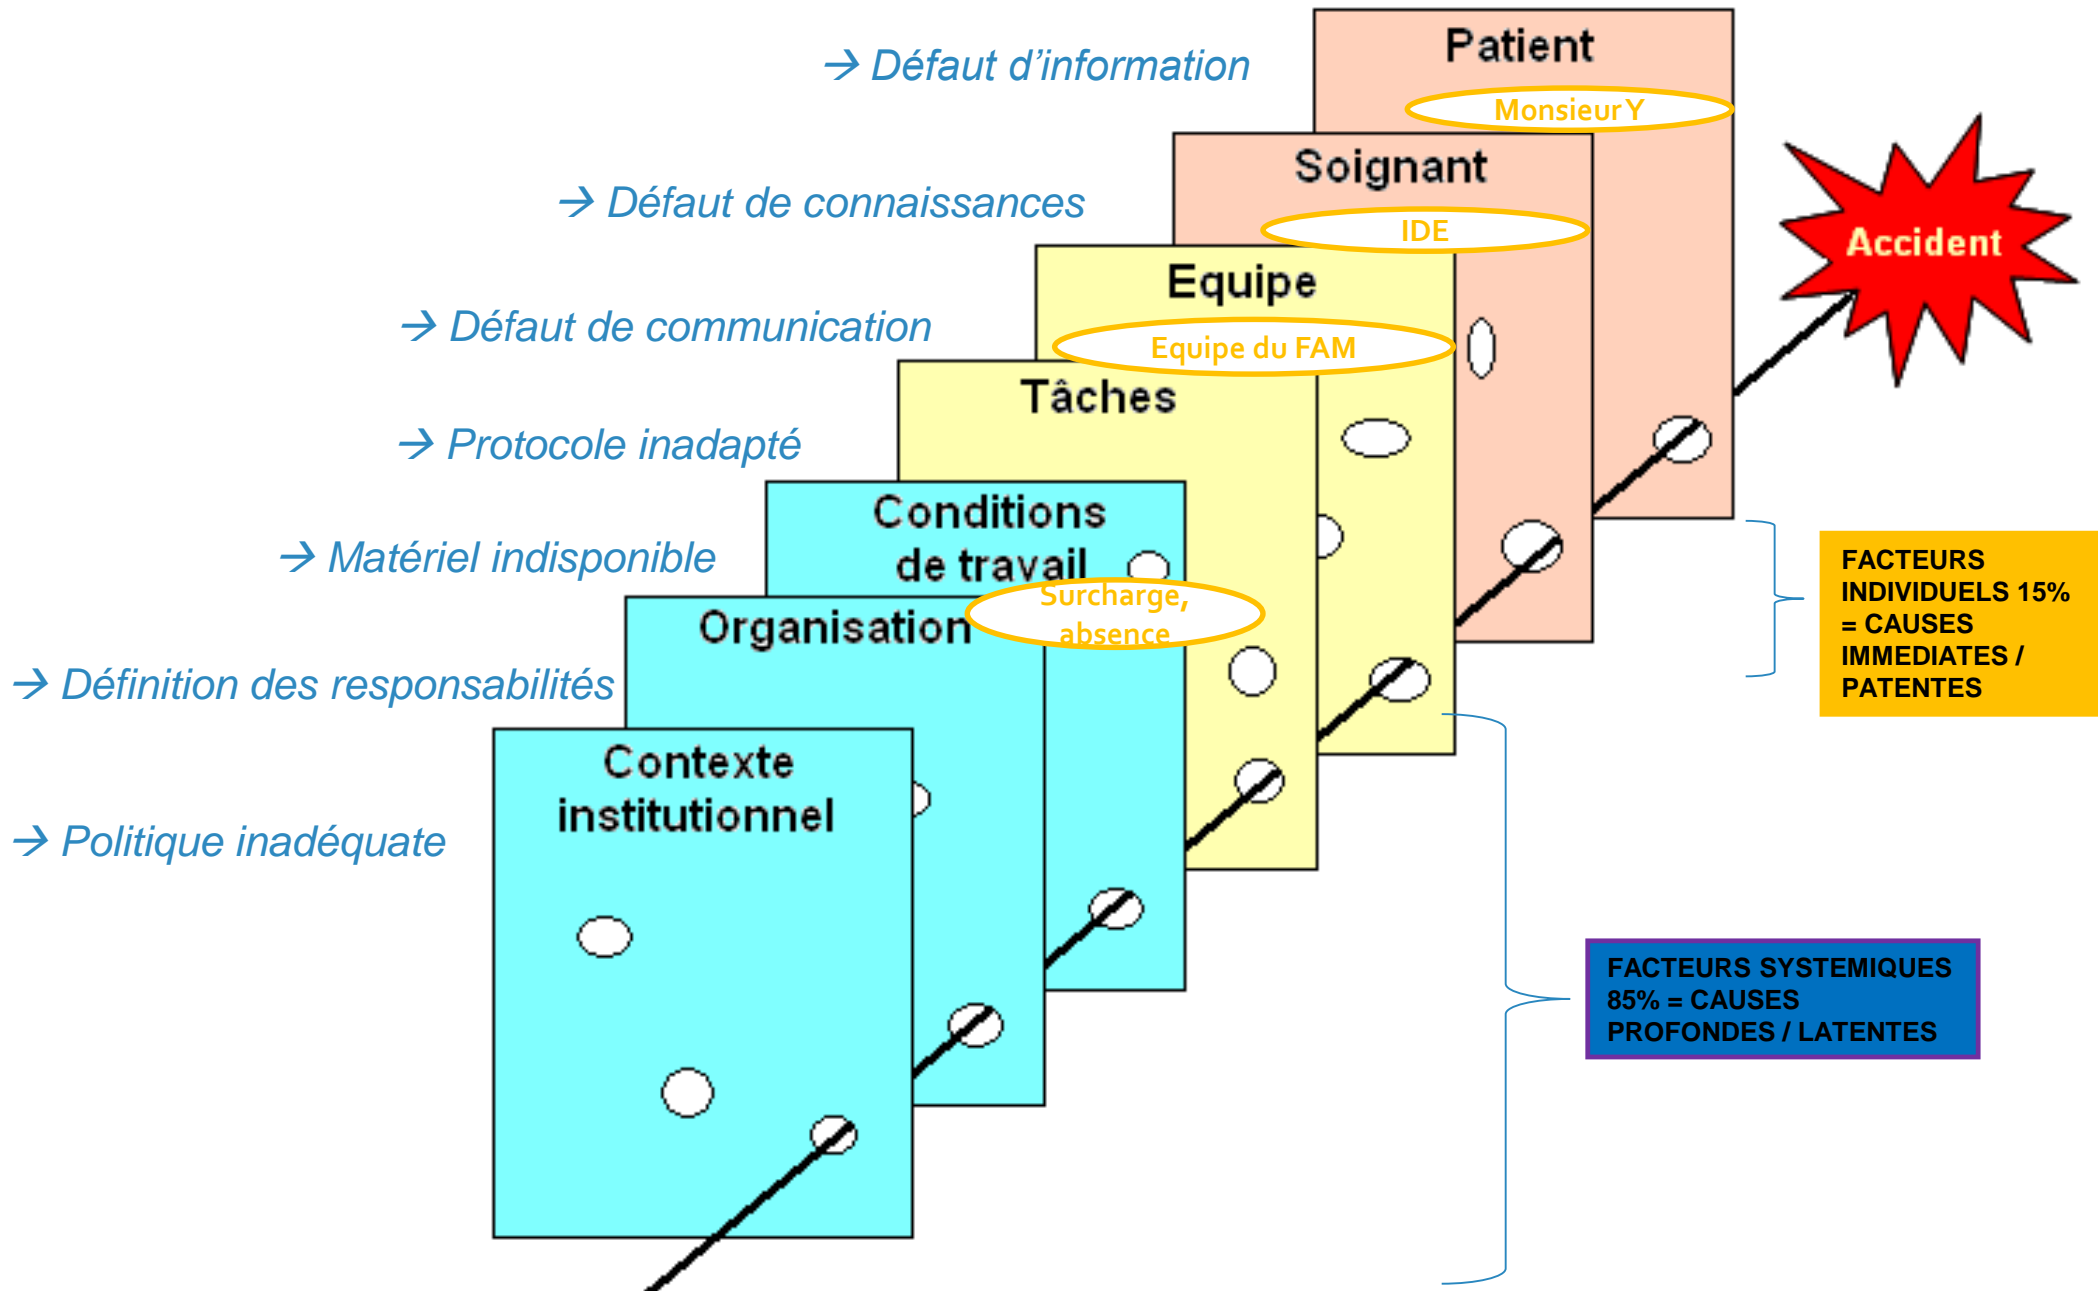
→ Défaut d'information

Patient

Monsieur Y

→ Défaut de connaissances

Soignant

IDE

Accident

→ Défaut de communication

Equipe

Equipe du FAM

→ Protocole inadapté

Tâches

→ Matériel indisponible

Conditions de travail

Surcharge, absence

Organisation

→ Définition des responsabilités

FACTEURS INDIVIDUELS 15% = CAUSES IMMEDIATES / PATENTES

Contexte institutionnel

→ Politique inadéquate

FACTEURS SYSTEMIQUES 85% = CAUSES PROFONDES / LATENTES